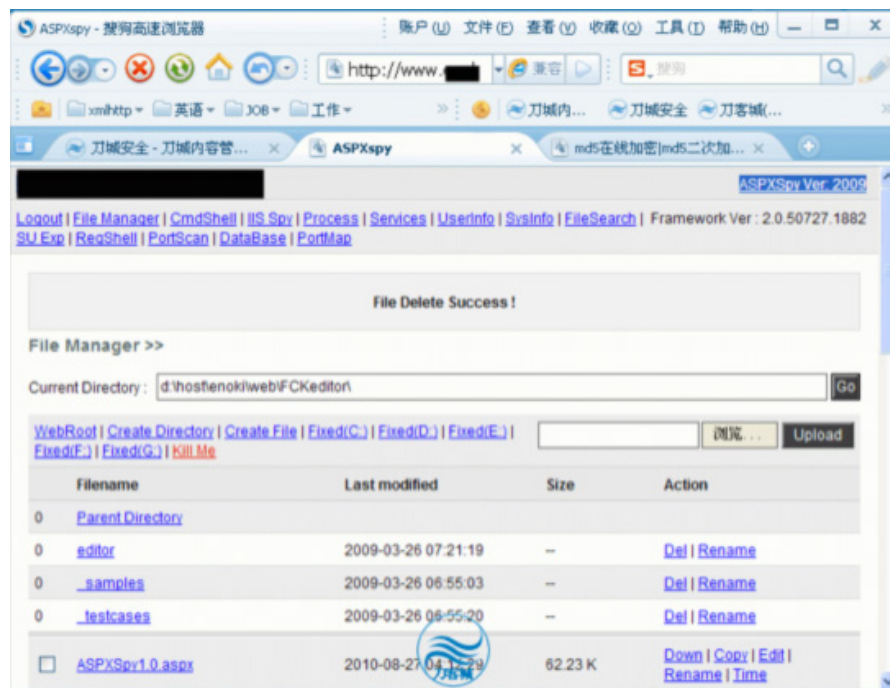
ASPXspy - 搜狗高速浏览器 账户(U) 文件(F) 查看(V) 收藏(O) 工具(T) 帮助(H)

http://www.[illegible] 兼容 搜狗

xmlhttp 英语 JOB 工作 刀城内... 刀城安全 刀客城(...

刀城安全 - 刀城内容管... ASPXspy md5在线加密|md5二次加...

ASPXSpy Ver: 2009

Logout | File Manager | CmdShell | IIS Spy | Process | Services | UserInfo | SysInfo | FileSearch | Framework Ver : 2.0.50727.1882
SU Exp | RegShell | PortScan | DataBase | PortMap

File Delete Success !

File Manager >>

Current Directory : d:\host\enoki\web\FCKeditor\ Go

WebRoot | Create Directory | Create File | Fixed(C:) | Fixed(D:) | Fixed(E:) | Fixed(F:) | Fixed(G:) | Kill Me

浏览... Upload

| | Filename | Last modified | Size | Action |
|---|---|---|---|---|
| 0 | Parent Directory | | | |
| 0 | editor | 2009-03-26 07:21:19 | -- | Del \| Rename |
| 0 | _samples | 2009-03-26 06:55:03 | -- | Del \| Rename |
| 0 | _testcases | 2009-03-26 06:55:20 | -- | Del \| Rename |
| | ASPXSpy1.0.aspx | 2010-08-27 04:12:29 | 62.23 K | Down \| Copy \| Edit \| Rename \| Time |